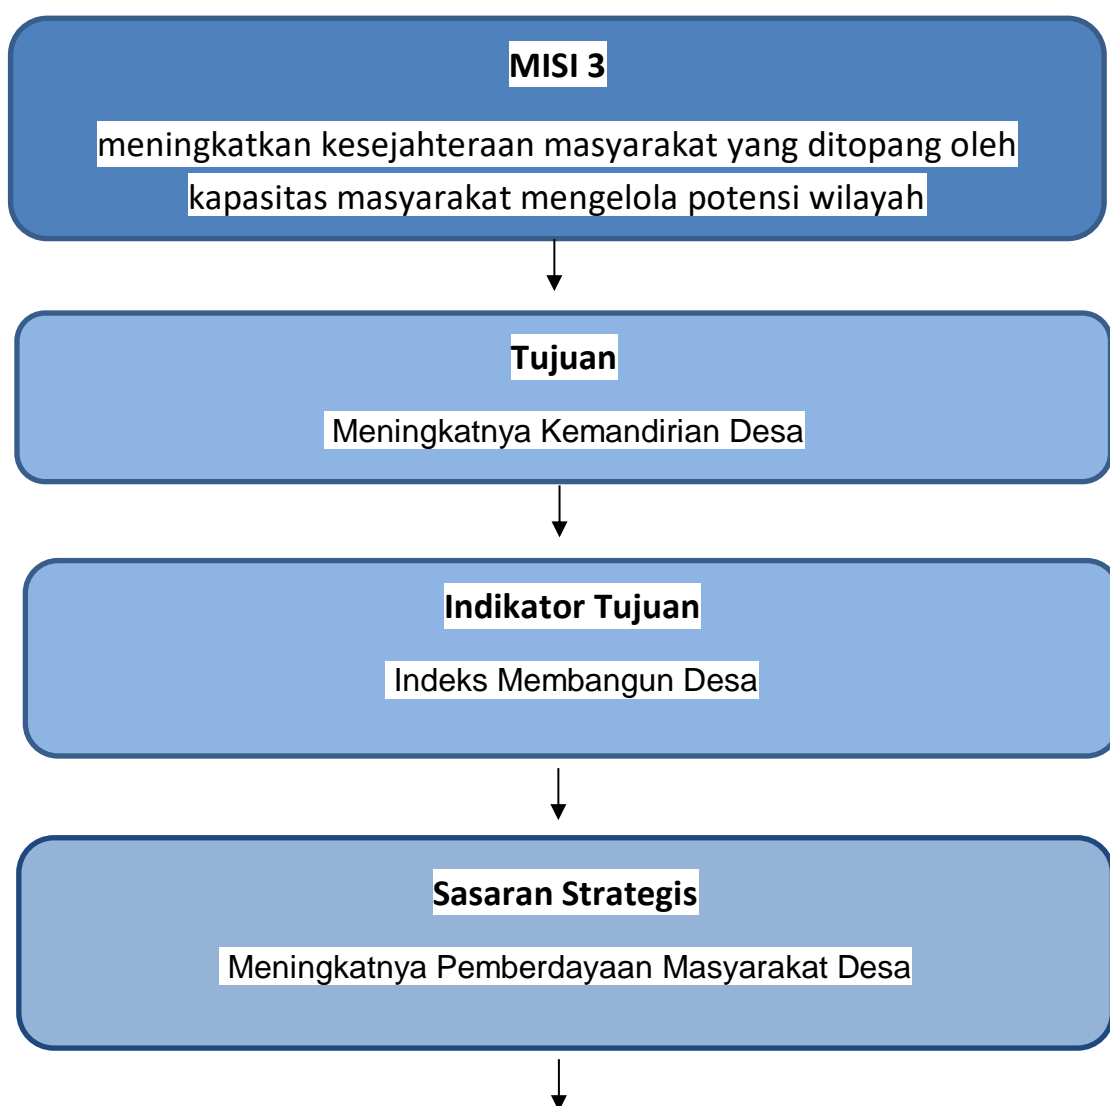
MISI 3

meningkatkan kesejahteraan masyarakat yang ditopang oleh kapasitas masyarakat mengelola potensi wilayah

Tujuan

Meningkatnya Kemandirian Desa

Indikator Tujuan

Indeks Membangun Desa

Sasaran Strategis

Meningkatnya Pemberdayaan Masyarakat Desa